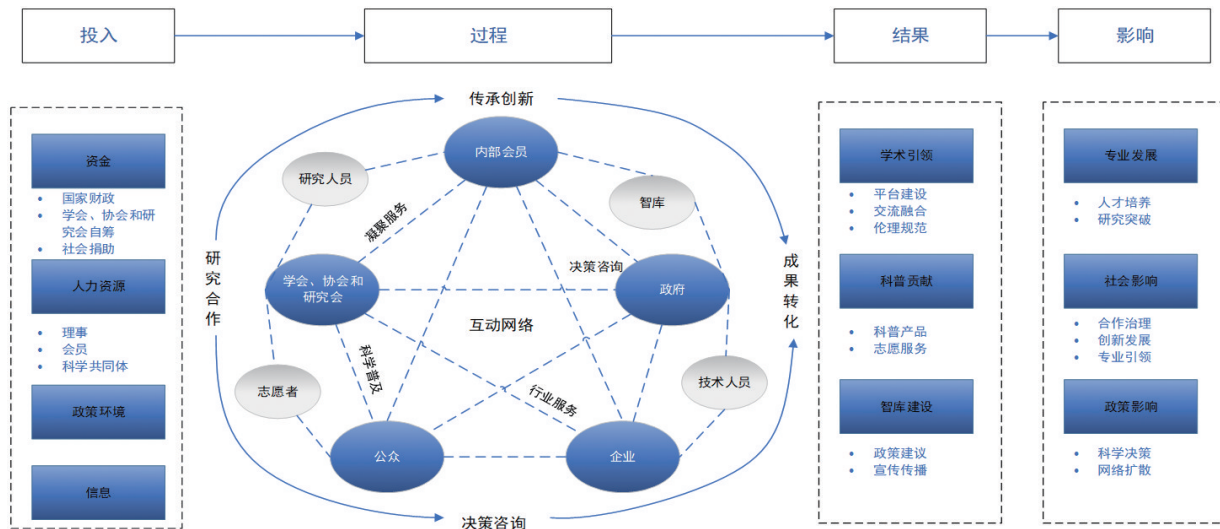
投入

过程

结果

影响

资金

- 国家财政
- 学会、协会和研究会自筹
- 社会捐助

人力资源

- 理事
- 会员
- 科学共同体

政策环境

信息

传承创新

研究合作

成果转化

决策咨询

内部会员

研究人员

智库

学会、协会和研究会

政府

志愿者

技术人员

公众

企业

凝聚服务

决策咨询

互动网络

科学普及

行业服务

学术引领

- 平台建设
- 交流融合
- 伦理规范

科普贡献

- 科普产品
- 志愿服务

智库建设

- 政策建议
- 宣传传播

专业发展

- 人才培养
- 研究突破

社会影响

- 合作治理
- 创新发展
- 专业引领

政策影响

- 科学决策
- 网络扩散